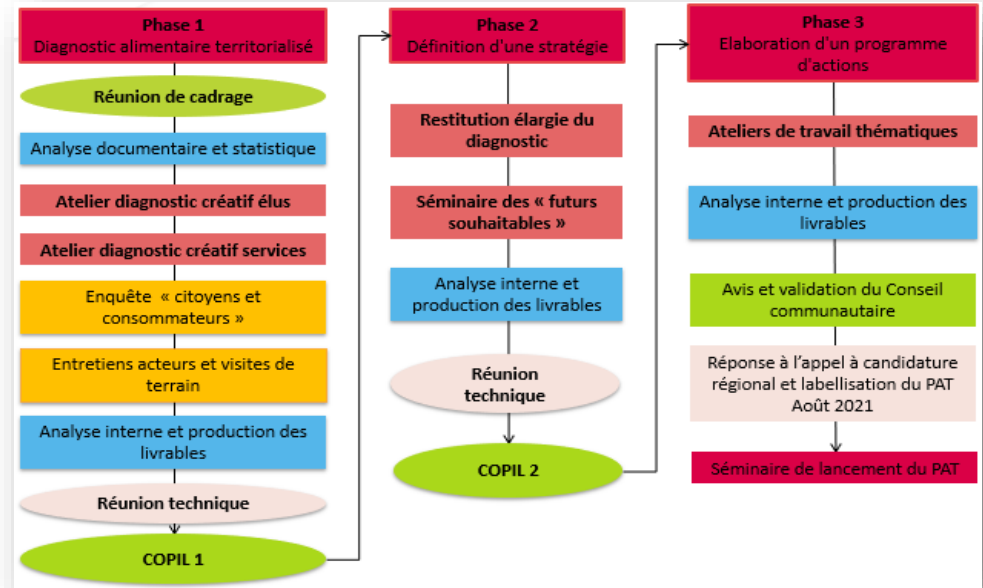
Phase 1
Diagnostic alimentaire territorialisé

Réunion de cadrage

Analyse documentaire et statistique

Atelier diagnostic créatif élus

Atelier diagnostic créatif services

Enquête « citoyens et consommateurs »

Entretiens acteurs et visites de terrain

Analyse interne et production des livrables

Réunion technique

COPIL 1

Phase 2
Définition d'une stratégie

Restitution élargie du diagnostic

Séminaire des « futurs souhaitables »

Analyse interne et production des livrables

Réunion technique

COPIL 2

Phase 3
Elaboration d'un programme d'actions

Ateliers de travail thématiques

Analyse interne et production des livrables

Avis et validation du Conseil communautaire

Réponse à l'appel à candidature régional et labellisation du PAT
Août 2021

Séminaire de lancement du PAT